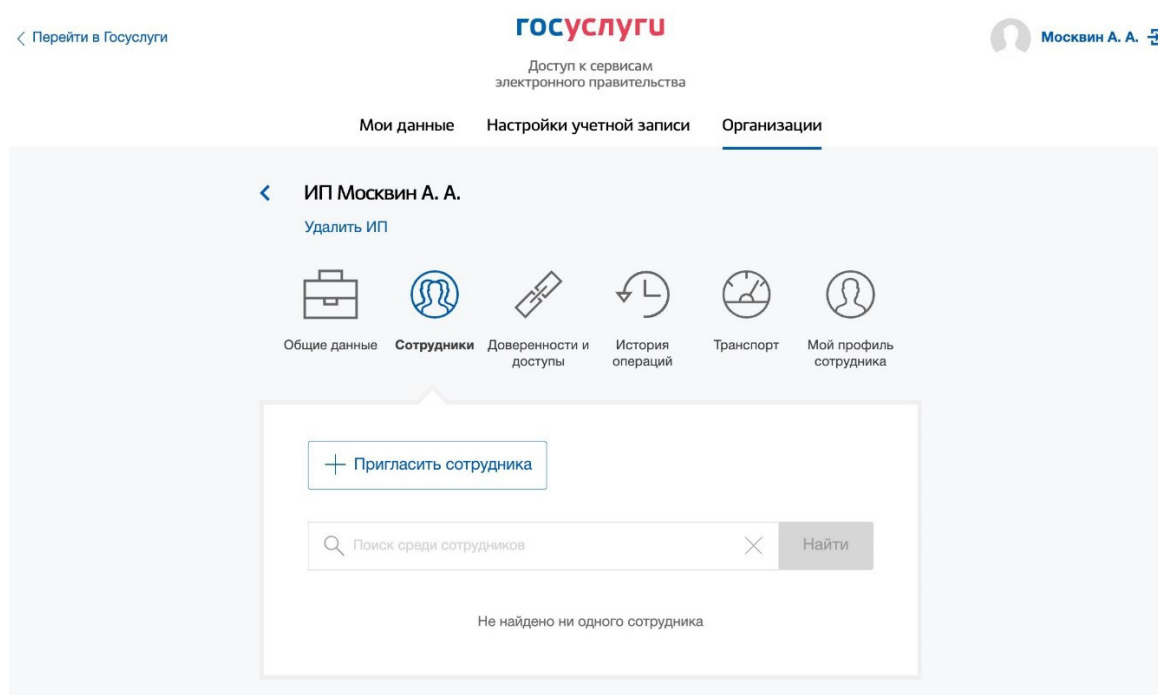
〈 Перейти в Госуслуги

госуслуги

Доступ к сервисам электронного правительства

Москвин А. А.

Мои данные Настройки учетной записи Организации

〈 ИП Москвин А. А.

Удалить ИП

Общие данные

Сотрудники

Доверенности и доступы

История операций

Транспорт

Мой профиль сотрудника

+ Пригласить сотрудника

Поиск среди сотрудников

Найти

Не найдено ни одного сотрудника